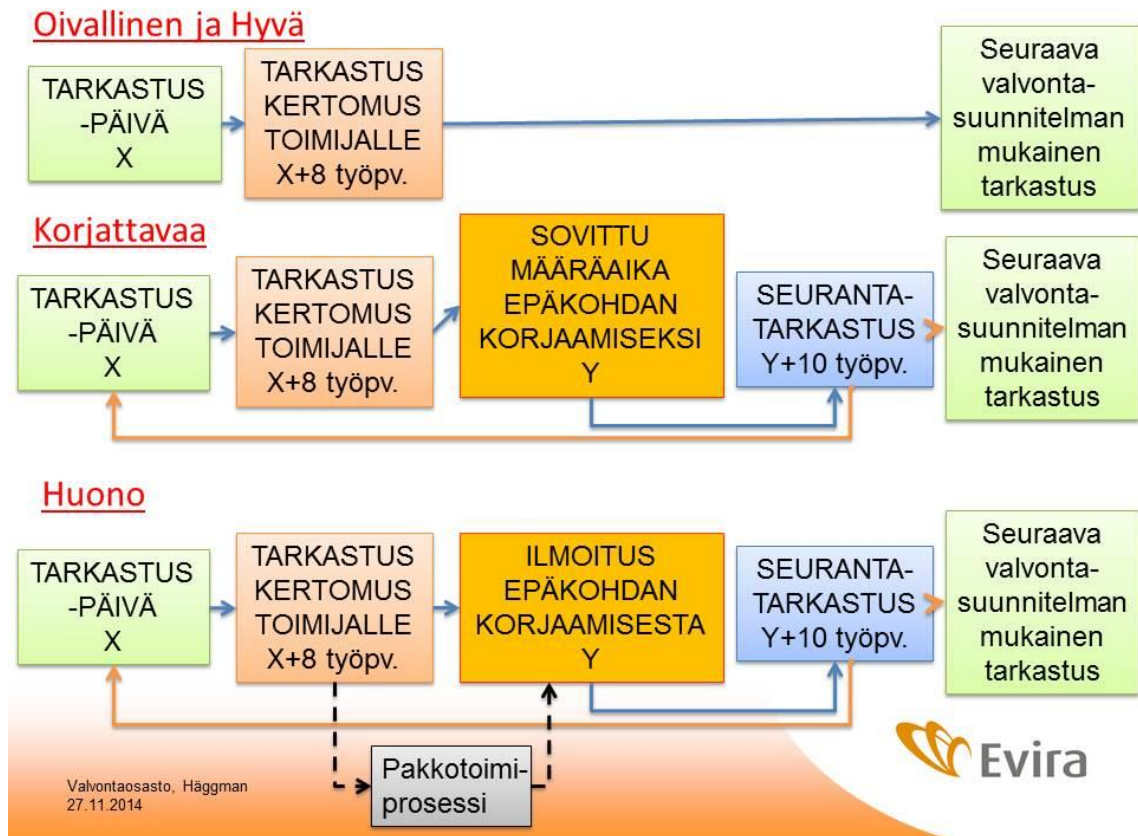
Oivallinen ja Hyvä

TARKASTUS -PÄIVÄ X

TARKASTUS KERTOMUS TOIMIJALLE X+8 työpv.

Seuraava valvonta-suunnitelman mukainen tarkastus

Korjattavaa

TARKASTUS -PÄIVÄ X

TARKASTUS KERTOMUS TOIMIJALLE X+8 työpv.

SOVITTU MÄÄRÄAIKA EPÄKOHDAN KORJAAMISEKSI Y

SEURANTA-TARKASTUS Y+10 työpv.

Seuraava valvonta-suunnitelman mukainen tarkastus

Huono

TARKASTUS -PÄIVÄ X

TARKASTUS KERTOMUS TOIMIJALLE X+8 työpv.

ILMOITUS EPÄKOHDAN KORJAAMISESTA Y

SEURANTA-TARKASTUS Y+10 työpv.

Seuraava valvonta-suunnitelman mukainen tarkastus

Pakkotoimi-prosessi

Valvontaosasto, Häggman
27.11.2014

Evira